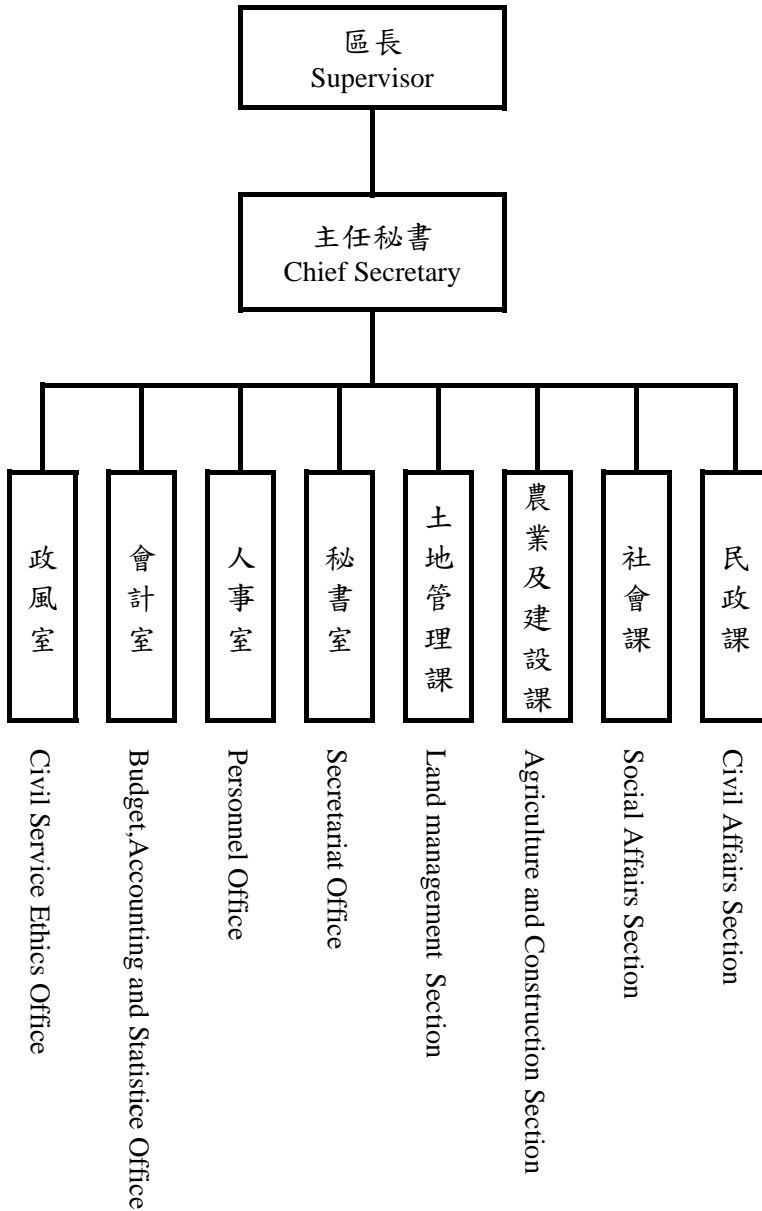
區長
Supervisor

主任秘書
Chief Secretary

政風室
Civil Service Ethics Office

會計室
Budget,Accounting and Statistice Office

人事室
Personnel Office

秘書室
Secretariat Office

土地管理課
Land management Section

農業及建設課
Agriculture and Construction Section

社會課
Social Affairs Section

民政課
Civil Affairs Section